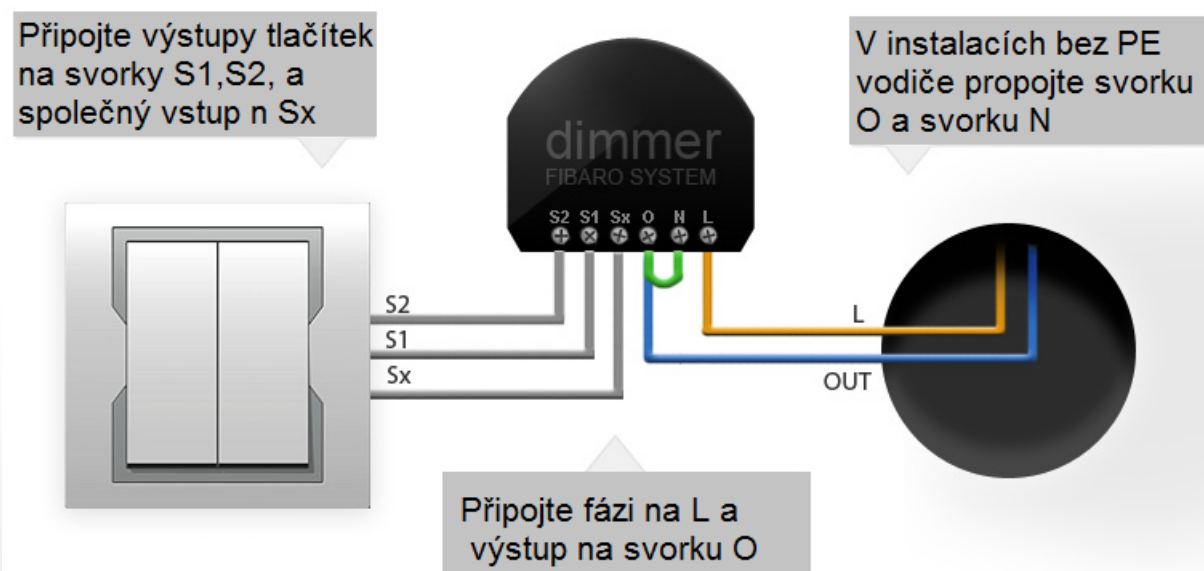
Připojte výstupy tlačítek na svorky S1,S2, a společný vstup n Sx

dimmer
FIBARO SYSTEM

S2 S1 Sx O N L

V instalacích bez PE vodiče propojte svorku O a svorku N

S2
S1
Sx

L
OUT

Připojte fázi na L a výstup na svorku O